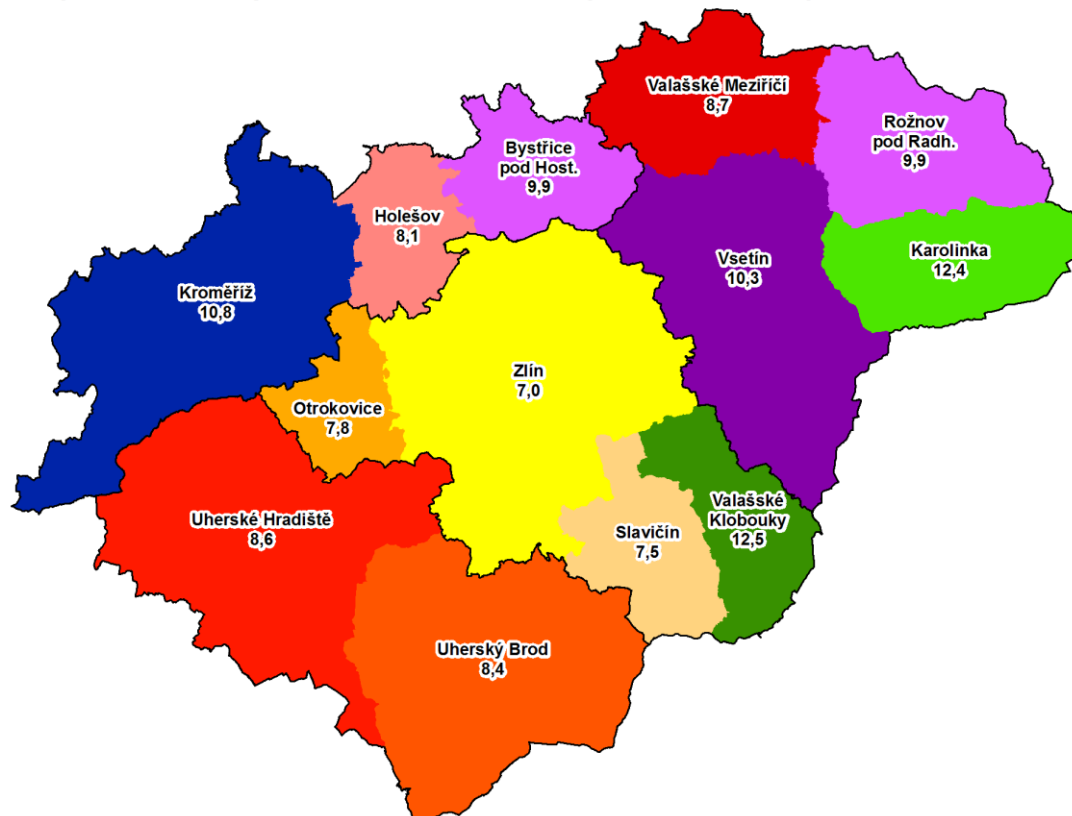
Valašské Meziříčí
8,7

Rožnov pod Radh.
9,9

Bystřice pod Host.
9,9

Holešov
8,1

Vsetín
10,3

Karolinka
12,4

Kroměříž
10,8

Zlín
7,0

Otrokovice
7,8

Valašské Klobouky
12,5

Slavičín
7,5

Uherské Hradiště
8,6

Uherský Brod
8,4